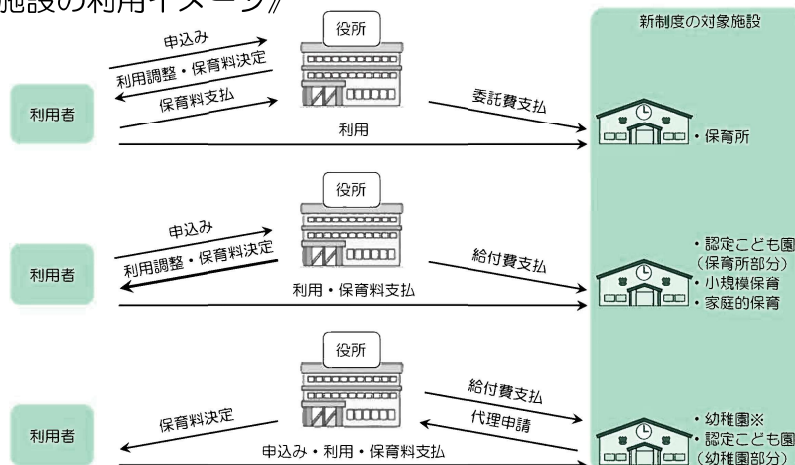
施設の利用イメージ》

新制度の対象施設

役所

申込み

利用調整・保育料決定

保育料支払

利用者

委託費支払

利用

・保育所

役所

申込み

利用調整・保育料決定

利用者

給付費支払

利用・保育料支払

・認定こども園（保育所部分）
・小規模保育
・家庭的保育

役所

給付費支払

代理申請

保育料決定

利用者

申込み・利用・保育料支払

・幼稚園※
・認定こども園（幼稚園部分）